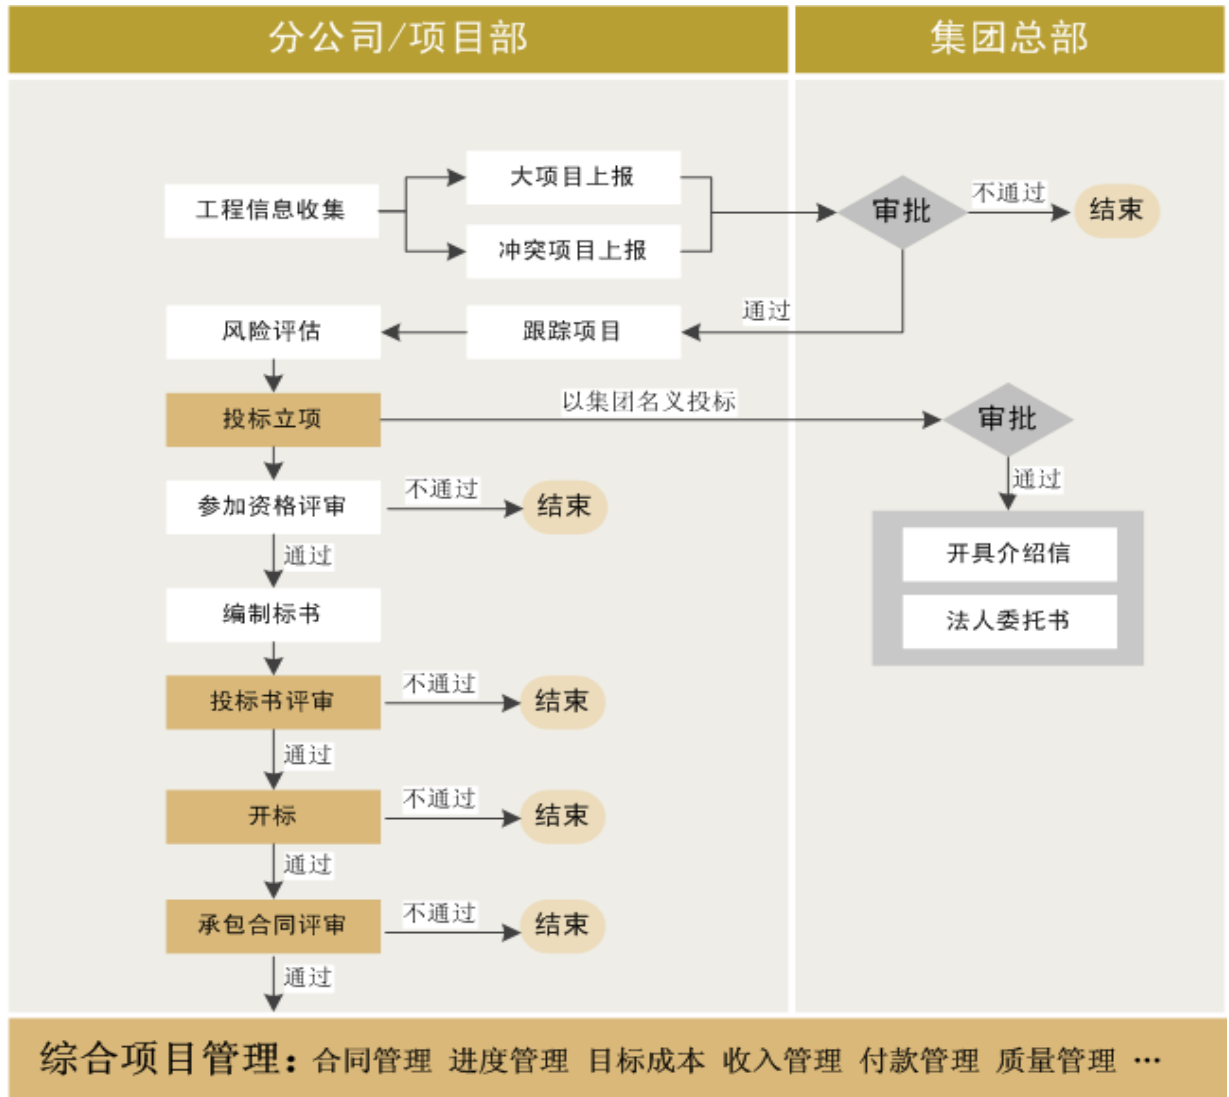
分公司/项目部

集团总部

工程信息收集

大项目上报

冲突项目上报

审批

不通过

结束

通过

风险评估

跟踪项目

投标立项

以集团名义投标

审批

通过

开具介绍信

法人委托书

参加资格评审

不通过

结束

通过

编制标书

投标书评审

不通过

结束

通过

开标

不通过

结束

通过

承包合同评审

不通过

结束

通过

综合项目管理：合同管理 进度管理 目标成本 收入管理 付款管理 质量管理 …